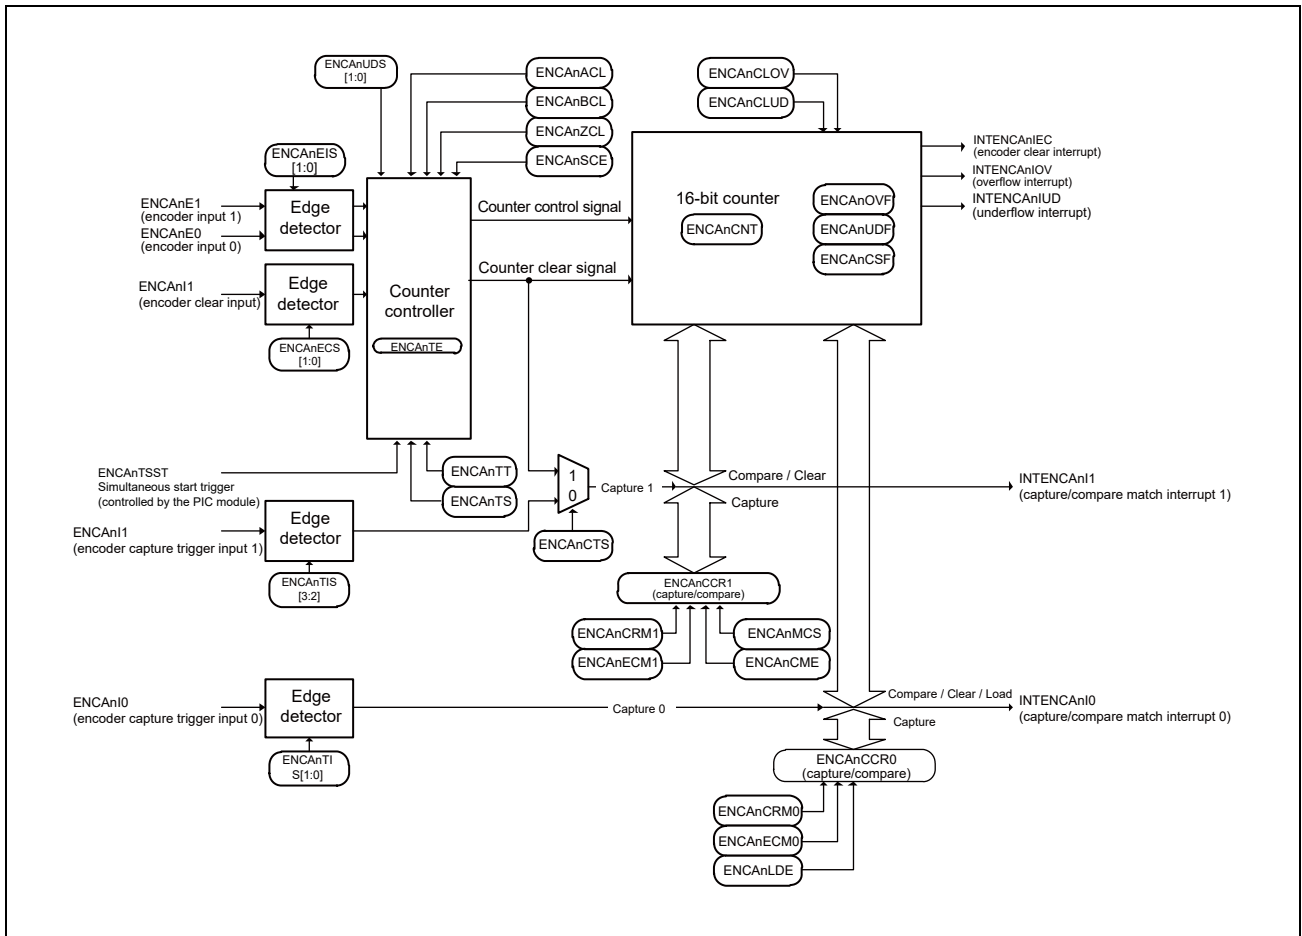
ENCAnUDS [1:0]

ENCAnACL

ENCAnBCL

ENCAnZCL

ENCAnSCE

ENCAnCLOV

ENCAnCLUD

ENCAnEIS [1:0]

ENCAnE1 (encoder input 1)

ENCAnE0 (encoder input 0)

Edge detector

Counter control signal

16-bit counter

ENCAnCNT

ENCAnOVF

ENCAnUDF

ENCAnCSF

INTENCAnIEC (encoder clear interrupt)

INTENCAnIOV (overflow interrupt)

INTENCAnIUD (underflow interrupt)

ENCAnI1 (encoder clear input)

Edge detector

Counter clear signal

Counter controller

ENCAnTE

ENCAnECS [1:0]

ENCAnTSST Simultaneous start trigger (controlled by the PIC module)

ENCAnTT

ENCAnTS

1

0

Capture 1

Compare / Clear

Capture

INTENCAnI1 (capture/compare match interrupt 1)

ENCAnI1 (encoder capture trigger input 1)

Edge detector

ENCAnCTS

ENCAnTIS [3:2]

ENCAnCCR1 (capture/compare)

ENCAnCRM1

ENCAnECM1

ENCAnMCS

ENCAnCME

ENCAnI0 (encoder capture trigger input 0)

Edge detector

Capture 0

Compare / Clear / Load

Capture

INTENCAnI0 (capture/compare match interrupt 0)

ENCAnTI S[1:0]

ENCAnCCR0 (capture/compare)

ENCAnCRM0

ENCAnECM0

ENCAnLDE